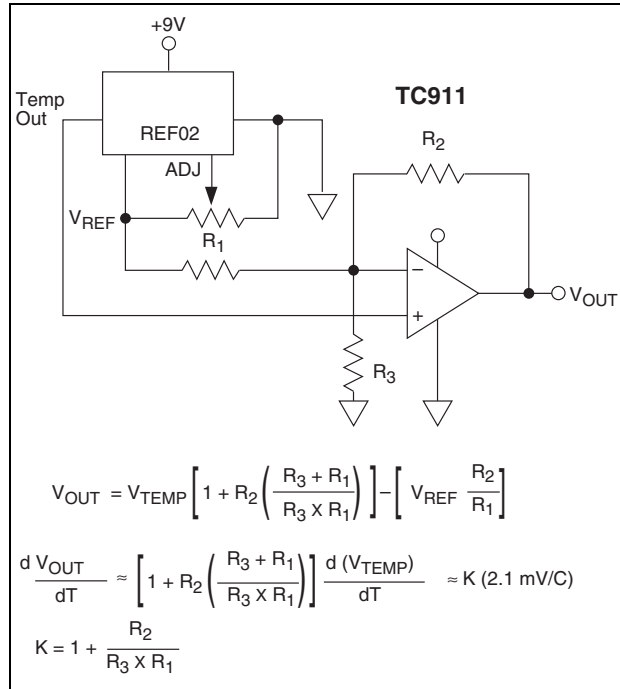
+9V

Temp Out

REF02

ADJ

TC911

$R_2$

$V_{REF}$

$R_1$

−

+

$V_{OUT}$

$R_3$

$V_{OUT} = V_{TEMP}\left[1 + R_2\left(\frac{R_3 + R_1}{R_3 \times R_1}\right)\right] - \left[V_{REF}\ \frac{R_2}{R_1}\right]$

$\frac{d\ V_{OUT}}{dT} \approx \left[1 + R_2\left(\frac{R_3 + R_1}{R_3 \times R_1}\right)\right]\frac{d\ (V_{TEMP})}{dT} \approx K\ (2.1\ mV/C)$

$K = 1 + \frac{R_2}{R_3 \times R_1}$